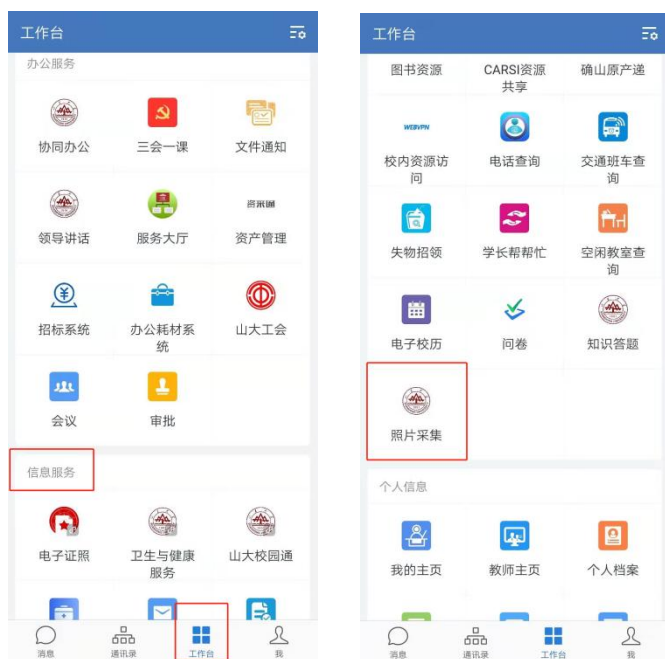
工作台

办公服务

协同办公
三会一课
文件通知
领导讲话
服务大厅
资产通
资产管理
招标系统
办公耗材系统
山大工会
会议
审批

信息服务

电子证照
卫生与健康服务
山大校园通

消息
通讯录
工作台
我

工作台

图书资源
CARSI资源共享
确山原产递
WEBVPN
校内资源访问
电话查询
交通班车查询
失物招领
学长帮帮忙
空闲教室查询
电子校历
问卷
知识答题
照片采集

个人信息

我的主页
教师主页
个人档案

消息
通讯录
工作台
我